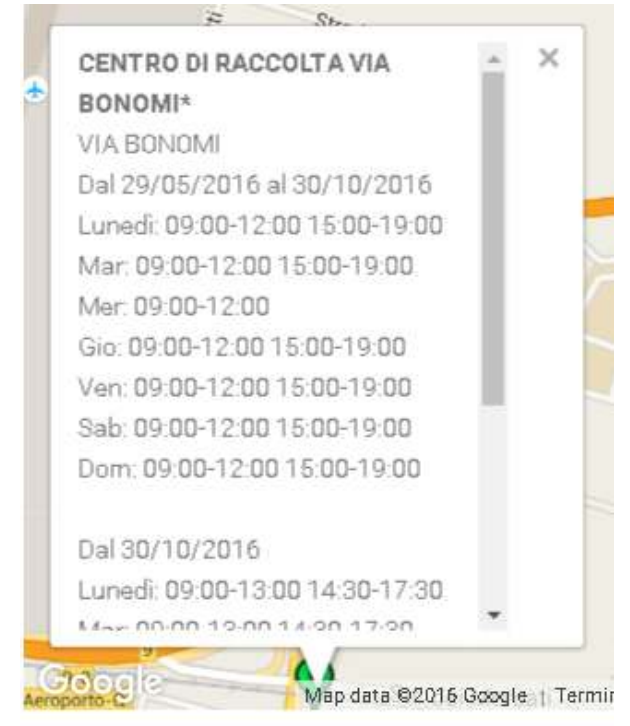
CENTRO DI RACCOLTA VIA BONOMI*
VIA BONOMI
Dal 29/05/2016 al 30/10/2016
Lunedi: 09:00-12:00 15:00-19:00
Mar: 09:00-12:00 15:00-19:00
Mer: 09:00-12:00
Gio: 09:00-12:00 15:00-19:00
Ven: 09:00-12:00 15:00-19:00
Sab: 09:00-12:00 15:00-19:00
Dom: 09:00-12:00 15:00-19:00

Dal 30/10/2016
Lunedi: 09:00-13:00 14:30-17:30
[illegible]

Google
Aeroporto-C
Map data ©2016 Google | Termi